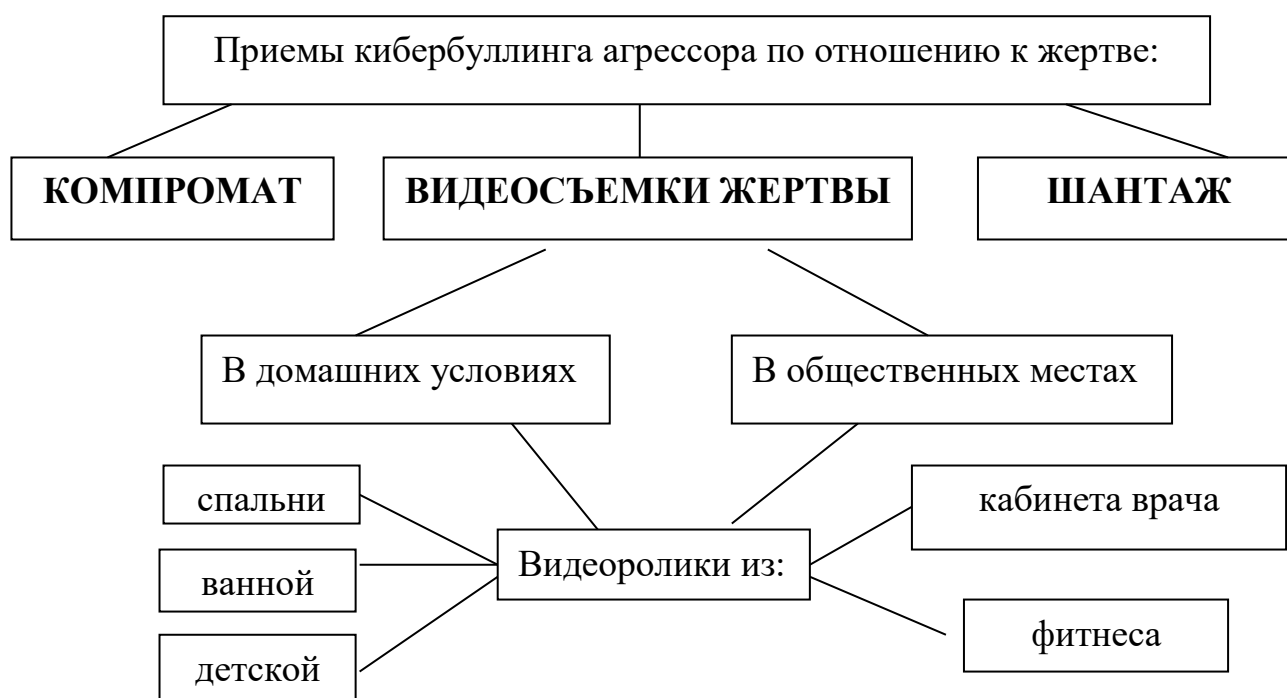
Приемы кибербуллинга агрессора по отношению к жертве:

КОМПРОМАТ

ВИДЕОСЪЕМКИ ЖЕРТВЫ

ШАНТАЖ

В домашних условиях

В общественных местах

спальни

ванной

детской

Видеоролики из:

кабинета врача

фитнеса